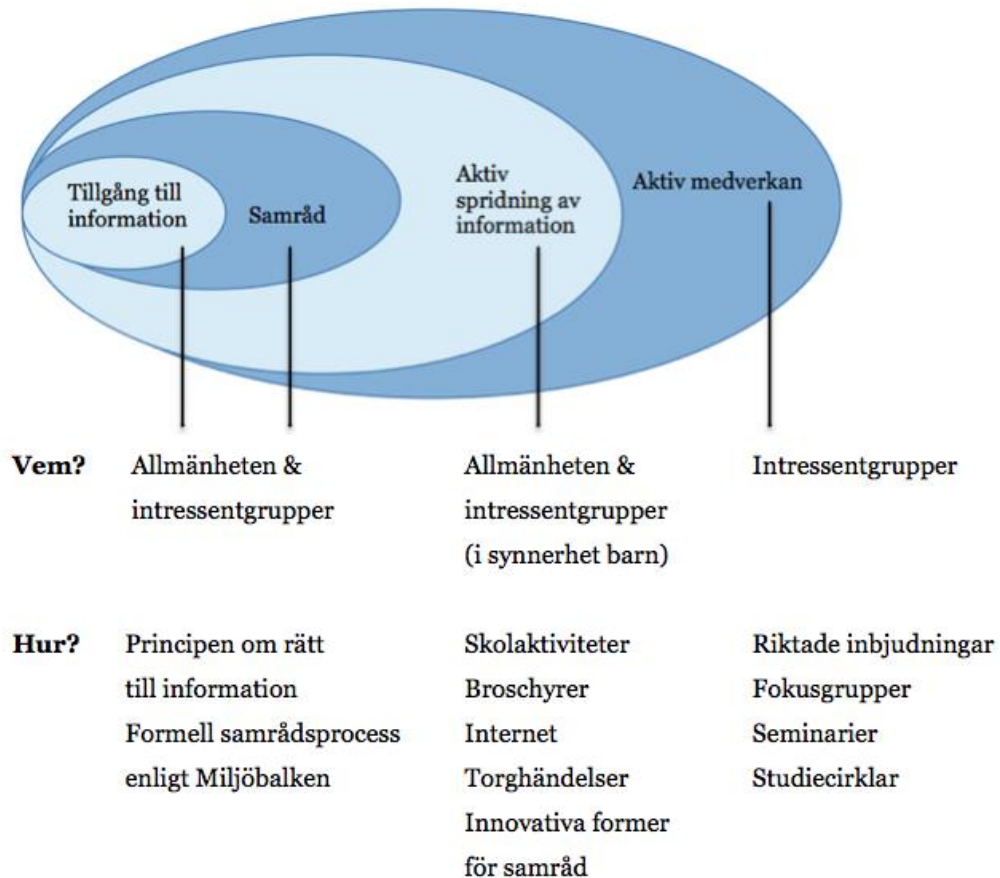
Tillgång till information

Samråd

Aktiv spridning av information

Aktiv medverkan

Vem?

Allmänheten & intressentgrupper

Allmänheten & intressentgrupper (i synnerhet barn)

Intressentgrupper

Hur?

Principen om rätt till information
Formell samrådsprocess enligt Miljöbalken

Skolaktiviteter
Broschyrer
Internet
Torghändelser
Innovativa former för samråd

Riktade inbjudningar
Fokusgrupper
Seminarier
Studiecirklar